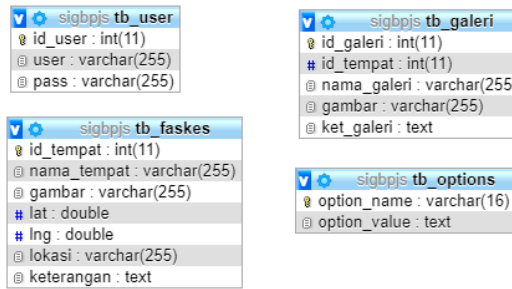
sigbpjs tb_user
id_user : int(11)
user : varchar(255)
pass : varchar(255)

sigbpjs tb_galeri
id_galeri : int(11)
id_tempat : int(11)
nama_galeri : varchar(255
gambar : varchar(255)
ket_galeri : text

sigbpjs tb_faskes
id_tempat : int(11)
nama_tempat : varchar(255)
gambar : varchar(255)
lat : double
lng : double
lokasi : varchar(255)
keterangan : text

sigbpjs tb_options
option_name : varchar(16)
option_value : text